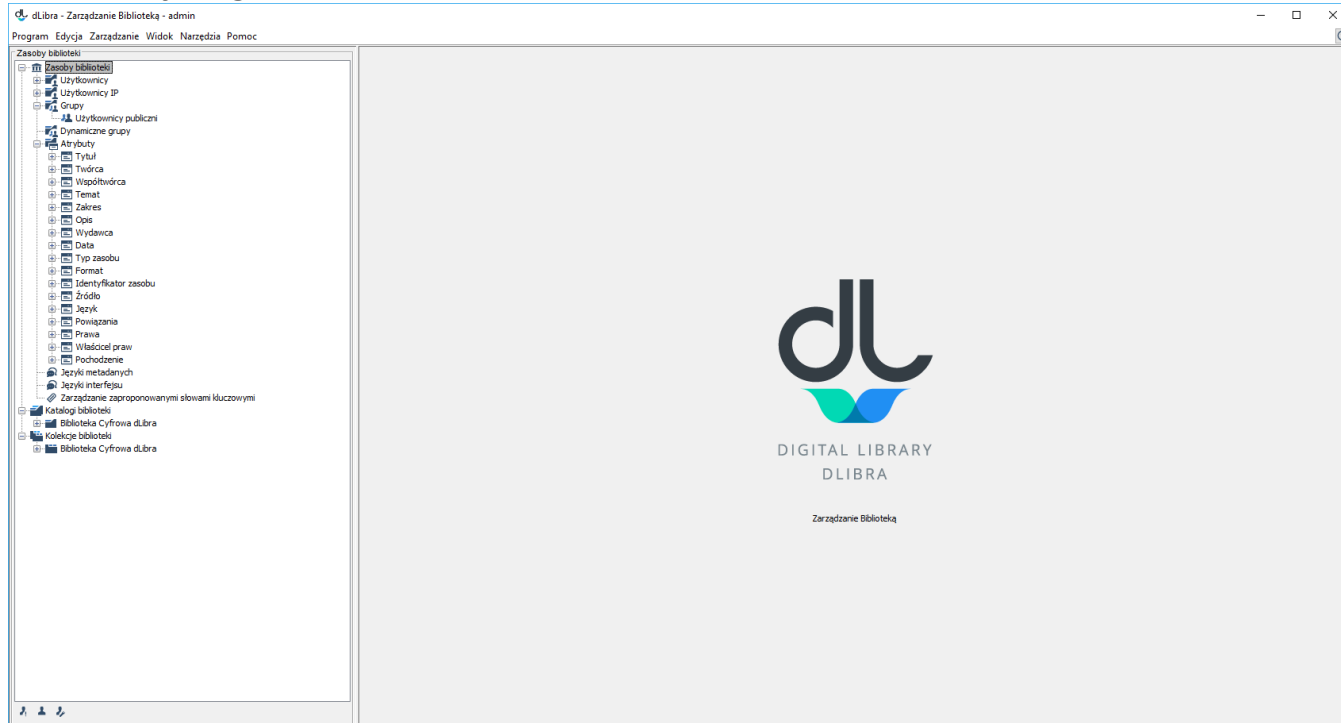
dLibra - Zarządzanie Biblioteką - admin

Program Edycja Zarządzanie Widok Narzędzia Pomoc

Zasoby biblioteki

Zasoby biblioteki
Użytkownicy
Użytkownicy IP
Grupy
Użytkownicy publiczni
Dynamiczne grupy
Atrybuty
Tytuł
Twórca
Współtwórca
Temat
Zakres
Opis
Wydawca
Data
Typ zasobu
Format
Identyfikator zasobu
Źródło
Język
Powiązania
Prawa
Właściciel praw
Pochodzenie
Języki metadanych
Języki interfejsu
Zarządzanie zaproponowanymi słowami kluczowymi
Katalogi biblioteki
Biblioteka Cyfrowa dLibra
Kolekcje biblioteki
Biblioteka Cyfrowa dLibra

dL

DIGITAL LIBRARY
DLIBRA

Zarządzanie Biblioteką